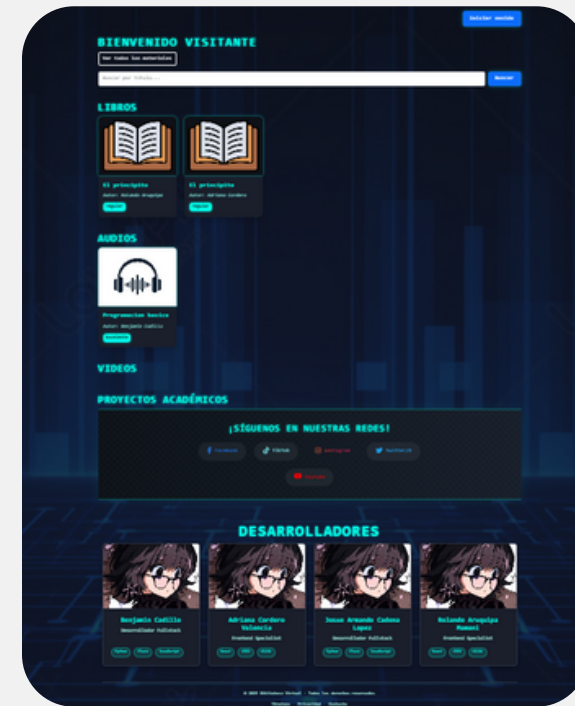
Iniciar sesión

BIENVENIDO VISITANTE

Ver todos los materiales

Buscar por título...

Buscar

LIBROS

El principito

Autor: Rolando Aruquipa

Detalles

El principito

Autor: Adriana Cordero

Detalles

AUDIOS

Programacion basica

Autor: Benjamin Cadillo

Escuchar

VIDEOS

PROYECTOS ACADÉMICOS

¡SÍGUENOS EN NUESTRAS REDES!

Facebook

TikTok

Instagram

Twitter/X

YouTube

DESARROLLADORES

Benjamin Cadillo

Desarrollador FullStack

Python

Flask

JavaScript

Adriana Cordero Valencia

Frontend Specialist

React

CSS3

HTML

Josue Armando Cadena Lopez

Desarrollador FullStack

Python

Flask

JavaScript

Rolando Aruquipa Mamani

Frontend Specialist

React

CSS3

HTML

© 2025 Biblioteca Virtual - Todos los derechos reservados

Términos Privacidad Contacto